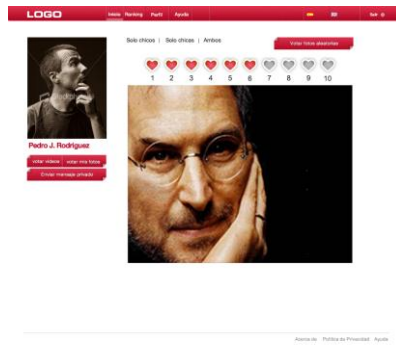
LOGO

Inicio Ranking Perfil Ayuda

Salir

Pedro J. Rodriguez

votar videos votar mis fotos

Enviar mensaje privado

Solo chicos | Solo chicas | Ambos

Votar fotos aleatorias

1 2 3 4 5 6 7 8 9 10

Acerca de Política de Privacidad Ayuda